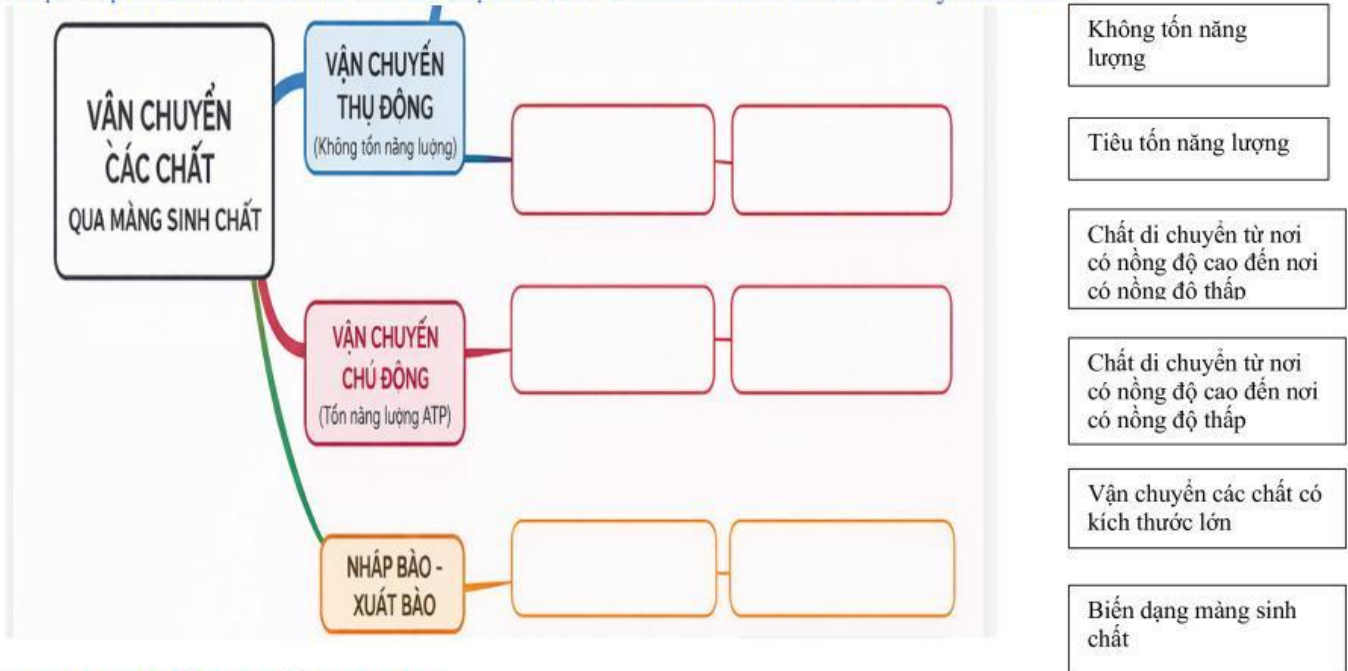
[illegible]

VÂN CHUYỂN CÁC CHẤT QUA MÀNG SINH CHẤT

VẬN CHUYỂN THỤ ĐỘNG
(Không tốn năng lượng)

VẬN CHUYỂN CHỦ ĐỘNG
(Tốn năng lượng ATP)

NHẬP BÀO - XUẤT BÀO

Không tốn năng lượng

Tiêu tốn năng lượng

Chất di chuyển từ nơi có nồng độ cao đến nơi có nồng độ thấp

Chất di chuyển từ nơi có nồng độ cao đến nơi có nồng độ thấp

Vận chuyển các chất có kích thước lớn

Biến dạng màng sinh chất

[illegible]